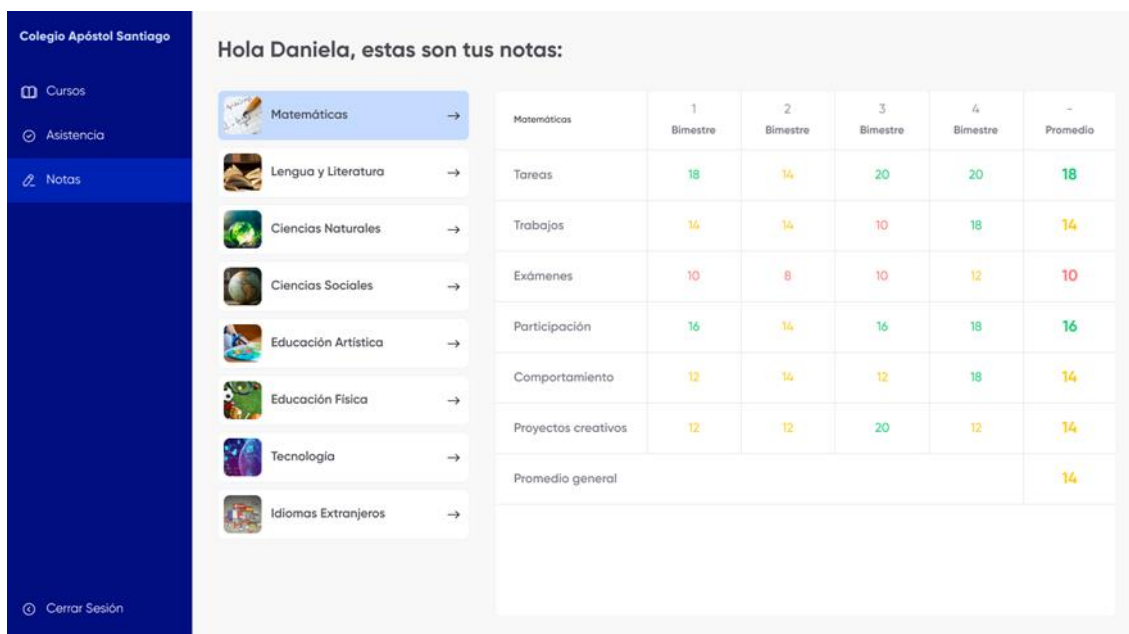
Colegio Apóstol Santiago

Cursos
Asistencia
Notas

Cerrar Sesión

Hola Daniela, estas son tus notas:

Matemáticas →
Lengua y Literatura →
Ciencias Naturales →
Ciencias Sociales →
Educación Artística →
Educación Física →
Tecnología →
Idiomas Extranjeros →

| Matemáticas | 1 Bimestre | 2 Bimestre | 3 Bimestre | 4 Bimestre | - Promedio |
|---|---|---|---|---|---|
| Tareas | 18 | 14 | 20 | 20 | 18 |
| Trabajos | 14 | 14 | 10 | 18 | 14 |
| Exámenes | 10 | 8 | 10 | 12 | 10 |
| Participación | 16 | 14 | 16 | 18 | 16 |
| Comportamiento | 12 | 14 | 12 | 18 | 14 |
| Proyectos creativos | 12 | 12 | 20 | 12 | 14 |
| Promedio general | | | | | 14 |